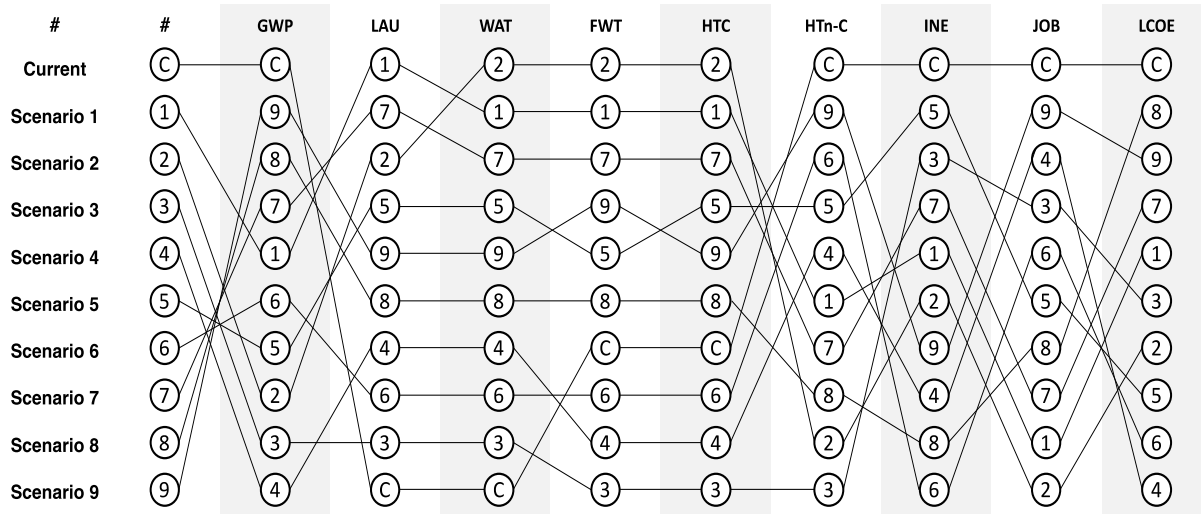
| # | # | GWP | LAU | WAT | FWT | HTC | HTn-C | INE | JOB | LCOE |
|---|---|---|---|---|---|---|---|---|---|---|
| Current | C | C | 1 | 2 | 2 | 2 | C | C | C | C |
| Scenario 1 | 1 | 9 | 7 | 1 | 1 | 1 | 9 | 5 | 9 | 8 |
| Scenario 2 | 2 | 8 | 2 | 7 | 7 | 7 | 6 | 3 | 4 | 9 |
| Scenario 3 | 3 | 7 | 5 | 5 | 9 | 5 | 5 | 7 | 3 | 7 |
| Scenario 4 | 4 | 1 | 9 | 9 | 5 | 9 | 4 | 1 | 6 | 1 |
| Scenario 5 | 5 | 6 | 8 | 8 | 8 | 8 | 1 | 2 | 5 | 3 |
| Scenario 6 | 6 | 5 | 4 | 4 | C | C | 7 | 9 | 8 | 2 |
| Scenario 7 | 7 | 2 | 6 | 6 | 6 | 6 | 8 | 4 | 7 | 5 |
| Scenario 8 | 8 | 3 | 3 | 3 | 4 | 4 | 2 | 8 | 1 | 6 |
| Scenario 9 | 9 | 4 | C | C | 3 | 3 | 3 | 6 | 2 | 4 |